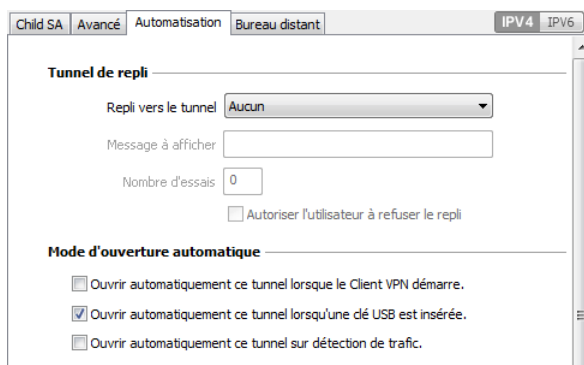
Child SA | Avancé | Automatisation | Bureau distant

IPV4 IPV6

Tunnel de repli

Repli vers le tunnel Aucun

Message à afficher

Nombre d'essais 0

Autoriser l'utilisateur à refuser le repli

Mode d'ouverture automatique

Ouvrir automatiquement ce tunnel lorsque le Client VPN démarre.

Ouvrir automatiquement ce tunnel lorsqu'une clé USB est insérée.

Ouvrir automatiquement ce tunnel sur détection de trafic.